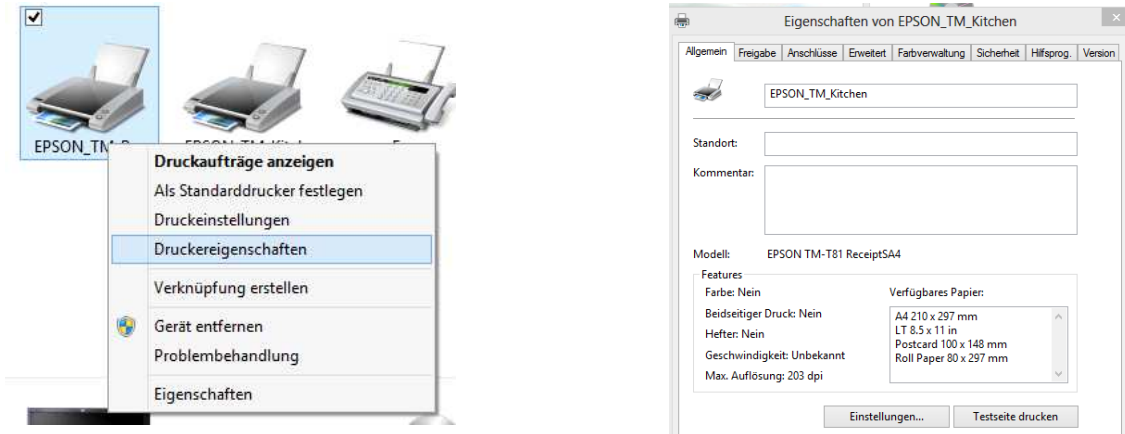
EPSON_TM_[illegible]

EPSON_TM_Kitch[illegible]

F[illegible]

Druckaufträge anzeigen
Als Standarddrucker festlegen
Druckeinstellungen
Druckereigenschaften
Verknüpfung erstellen
Gerät entfernen
Problembehandlung
Eigenschaften

Eigenschaften von EPSON_TM_Kitchen

Allgemein | Freigabe | Anschlüsse | Erweitert | Farbverwaltung | Sicherheit | Hilfsprog. | Version

EPSON_TM_Kitchen

Standort:

Kommentar:

Modell: EPSON TM-T81 ReceiptSA4

Features

Farbe: Nein

Beidseitiger Druck: Nein

Hefter: Nein

Geschwindigkeit: Unbekannt

Max. Auflösung: 203 dpi

Verfügbares Papier:

A4 210 x 297 mm
LT 8.5 x 11 in
Postcard 100 x 148 mm
Roll Paper 80 x 297 mm

Einstellungen...

Testseite drucken